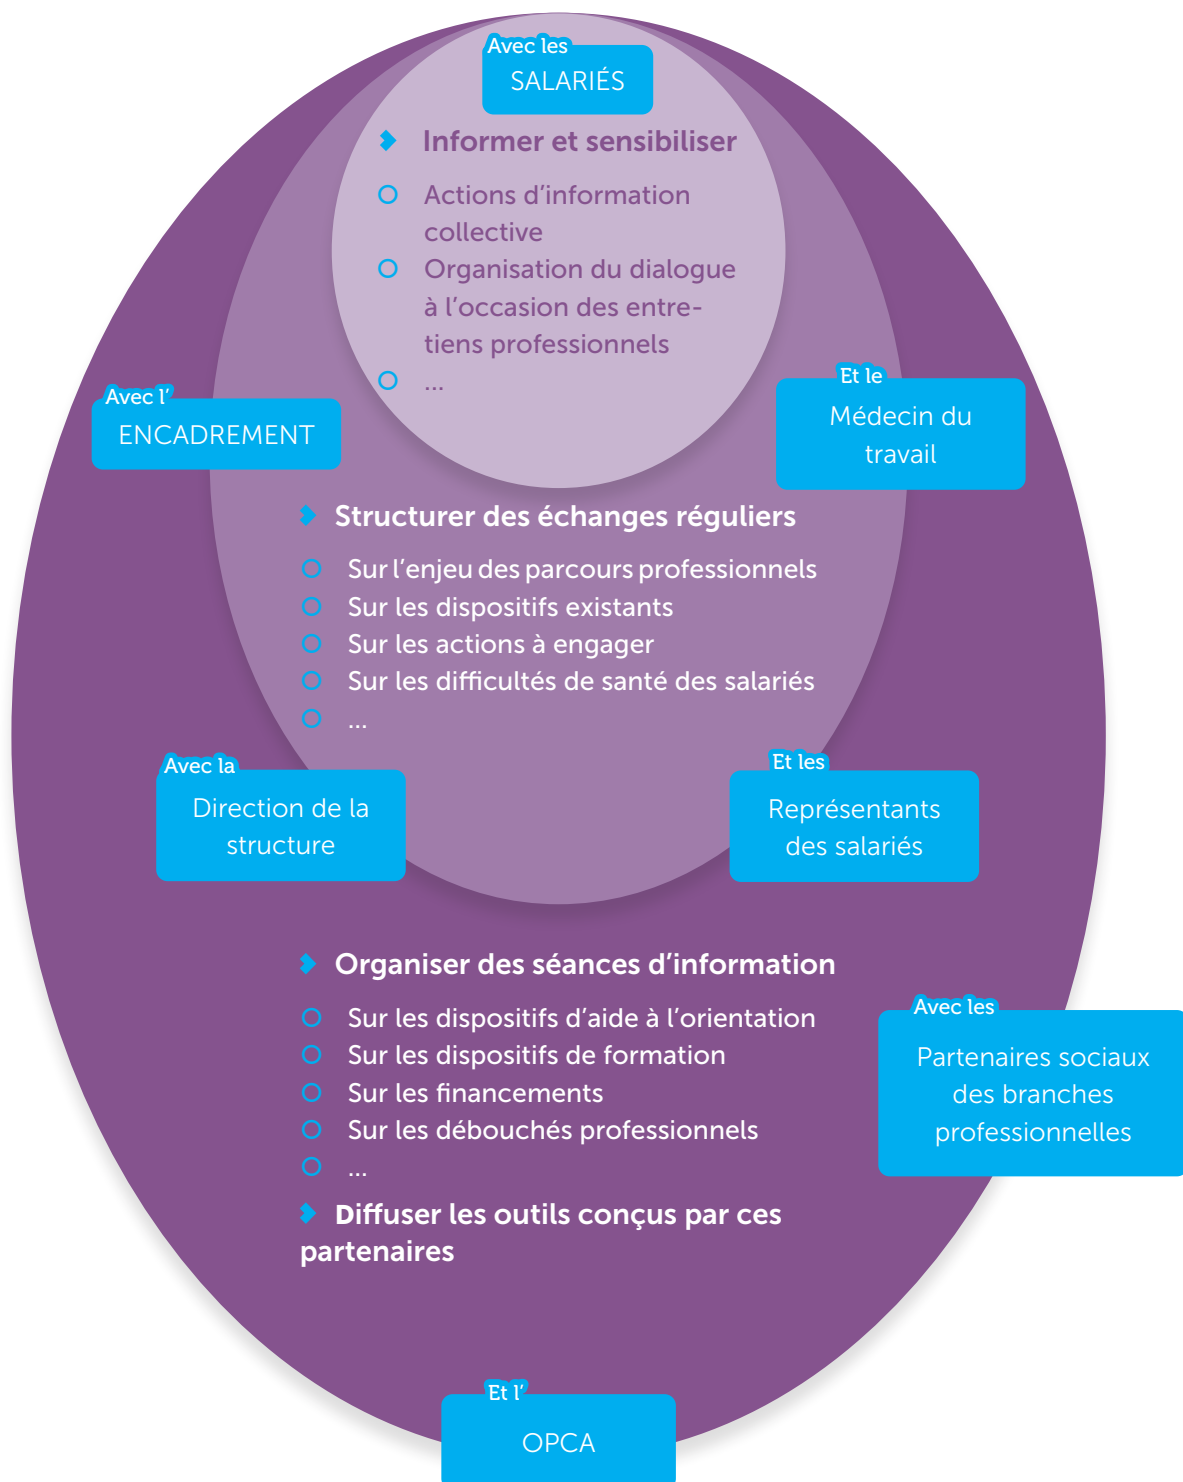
Avec les
SALARIÉS

Informer et sensibiliser

Actions d'information collective

Organisation du dialogue à l'occasion des entretiens professionnels

...

Avec l'
ENCADREMENT

Et le
Médecin du travail

Structurer des échanges réguliers

Sur l'enjeu des parcours professionnels

Sur les dispositifs existants

Sur les actions à engager

Sur les difficultés de santé des salariés

...

Avec la
Direction de la structure

Et les
Représentants des salariés

Organiser des séances d'information

Sur les dispositifs d'aide à l'orientation

Sur les dispositifs de formation

Sur les financements

Sur les débouchés professionnels

...

Avec les
Partenaires sociaux des branches professionnelles

Diffuser les outils conçus par ces partenaires

Et l'
OPCA